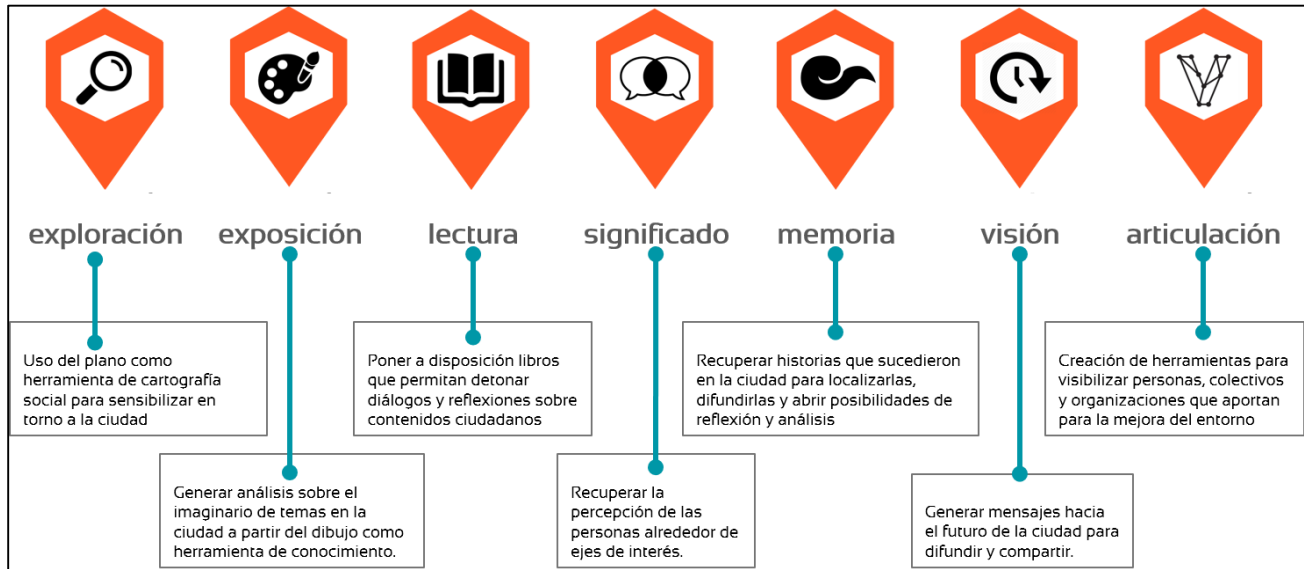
exploración

Uso del plano como herramienta de cartografía social para sensibilizar en torno a la ciudad

exposición

Generar análisis sobre el imaginario de temas en la ciudad a partir del dibujo como herramienta de conocimiento.

lectura

Poner a disposición libros que permitan detonar diálogos y reflexiones sobre contenidos ciudadanos

significado

Recuperar la percepción de las personas alrededor de ejes de interés.

memoria

Recuperar historias que sucedieron en la ciudad para localizarlas, difundirlas y abrir posibilidades de reflexión y análisis

visión

Generar mensajes hacia el futuro de la ciudad para difundir y compartir.

articulación

Creación de herramientas para visibilizar personas, colectivos y organizaciones que aportan para la mejora del entorno